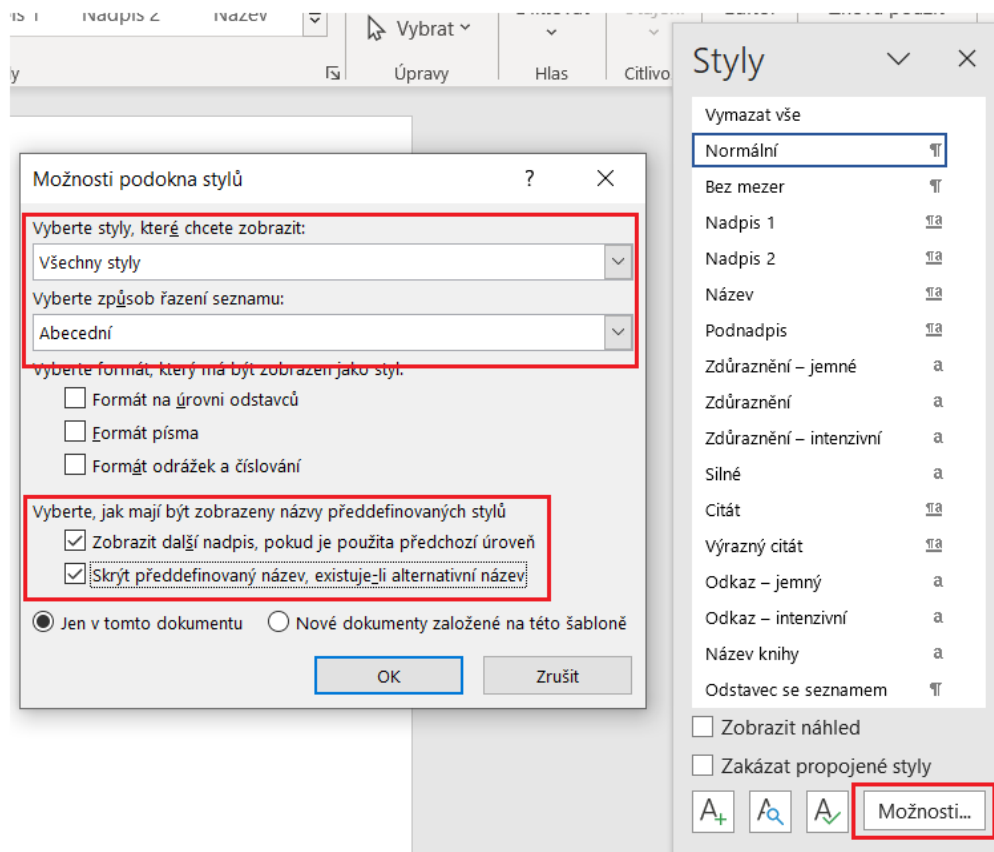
Nadpis 2 Název Vybrat Úpravy Hlas Citlivo

Styly

Vymazat vše
Normální ¶
Bez mezer ¶
Nadpis 1 ¶a
Nadpis 2 ¶a
Název ¶a
Podnadpis ¶a
Zdůraznění – jemné a
Zdůraznění a
Zdůraznění – intenzivní a
Silné a
Citát ¶a
Výrazný citát ¶a
Odkaz – jemný a
Odkaz – intenzivní a
Název knihy a
Odstavec se seznamem ¶

Zobrazit náhled
Zakázat propojené styly
Možnosti...

Možnosti podokna stylů ? ✕

Vyberte styly, které chcete zobrazit:
Všechny styly
Vyberte způsob řazení seznamu:
Abecední
Vyberte formát, který má být zobrazen jako styl:
Formát na úrovni odstavců
Formát písma
Formát odrážek a číslování
Vyberte, jak mají být zobrazeny názvy předdefinovaných stylů
Zobrazit další nadpis, pokud je použita předchozí úroveň
Skrýt předdefinovaný název, existuje-li alternativní název
Jen v tomto dokumentu
Nové dokumenty založené na této šabloně
OK
Zrušit